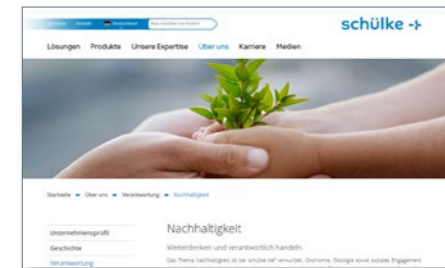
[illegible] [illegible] Deutschland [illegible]

schülke -+

Lösungen Produkte Unsere Expertise Über uns Karriere Medien

Startseite Über uns Verantwortung Nachhaltigkeit

Unternehmensprofil

Geschichte

Verantwortung

Nachhaltigkeit

Weiterdenken und verantwortlich handeln

Das Thema Nachhaltigkeit ist bei schülke tief verwurzelt: Ökonomie, Ökologie sowie soziales Engagement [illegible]